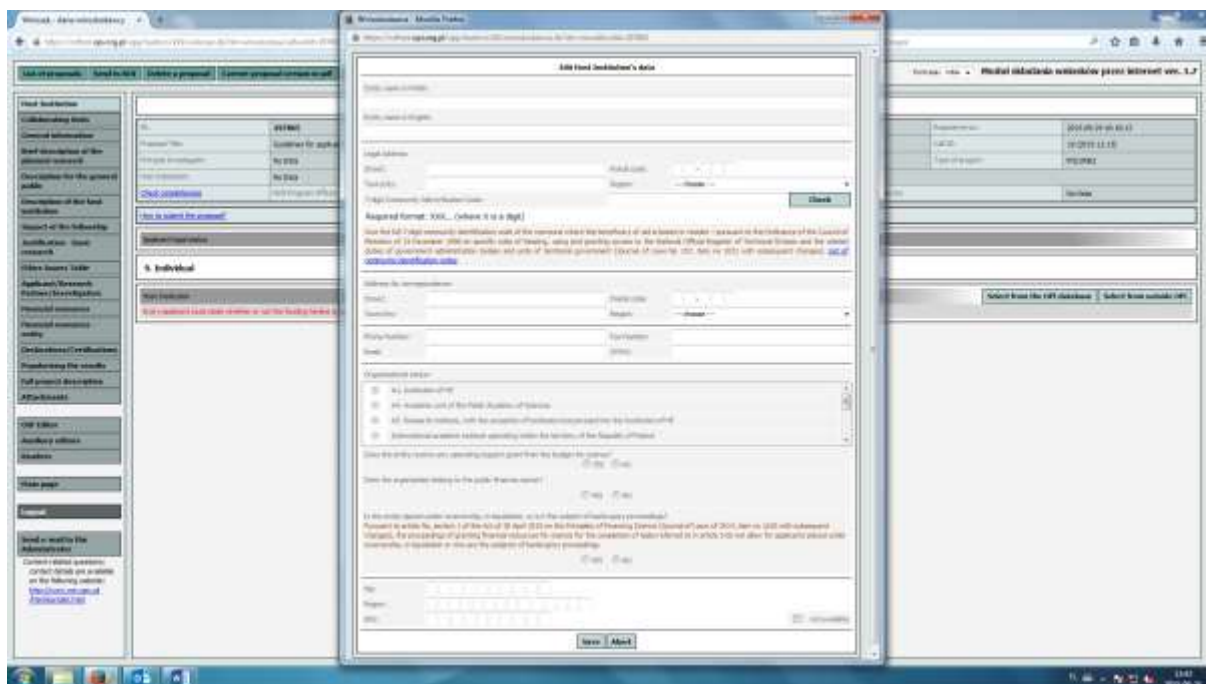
Edit host institution's data

Required format: XXX... (where X is a digit)

Check

1. Individual

Select from the OPI database | Select from outside OPI

Save | Abort

Moduł składania wniosków przez Internet ver. 1.7

Host institution

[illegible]